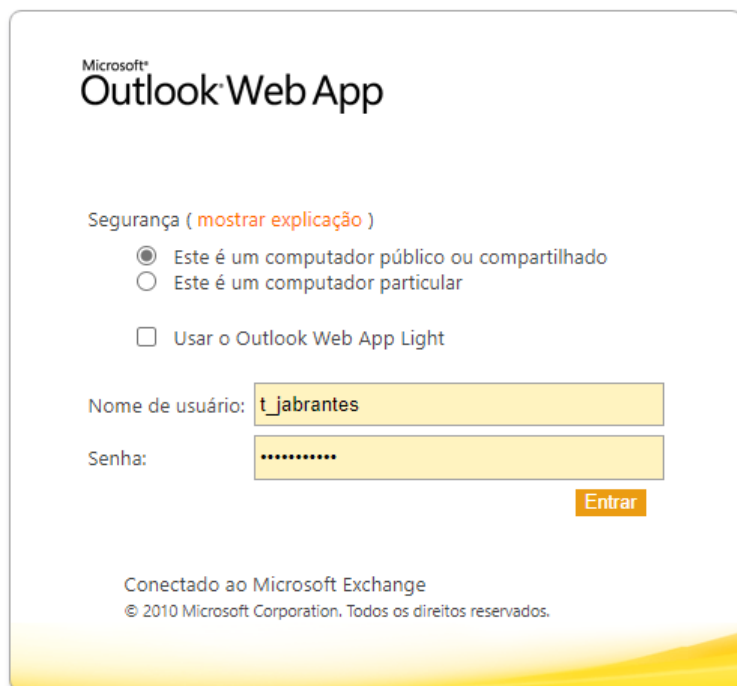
Microsoft®
Outlook® Web App

Segurança ( mostrar explicação )

Este é um computador público ou compartilhado
Este é um computador particular

Usar o Outlook Web App Light

Nome de usuário: t_jabrantes
Senha: •••••••••••

Entrar

Conectado ao Microsoft Exchange
© 2010 Microsoft Corporation. Todos os direitos reservados.